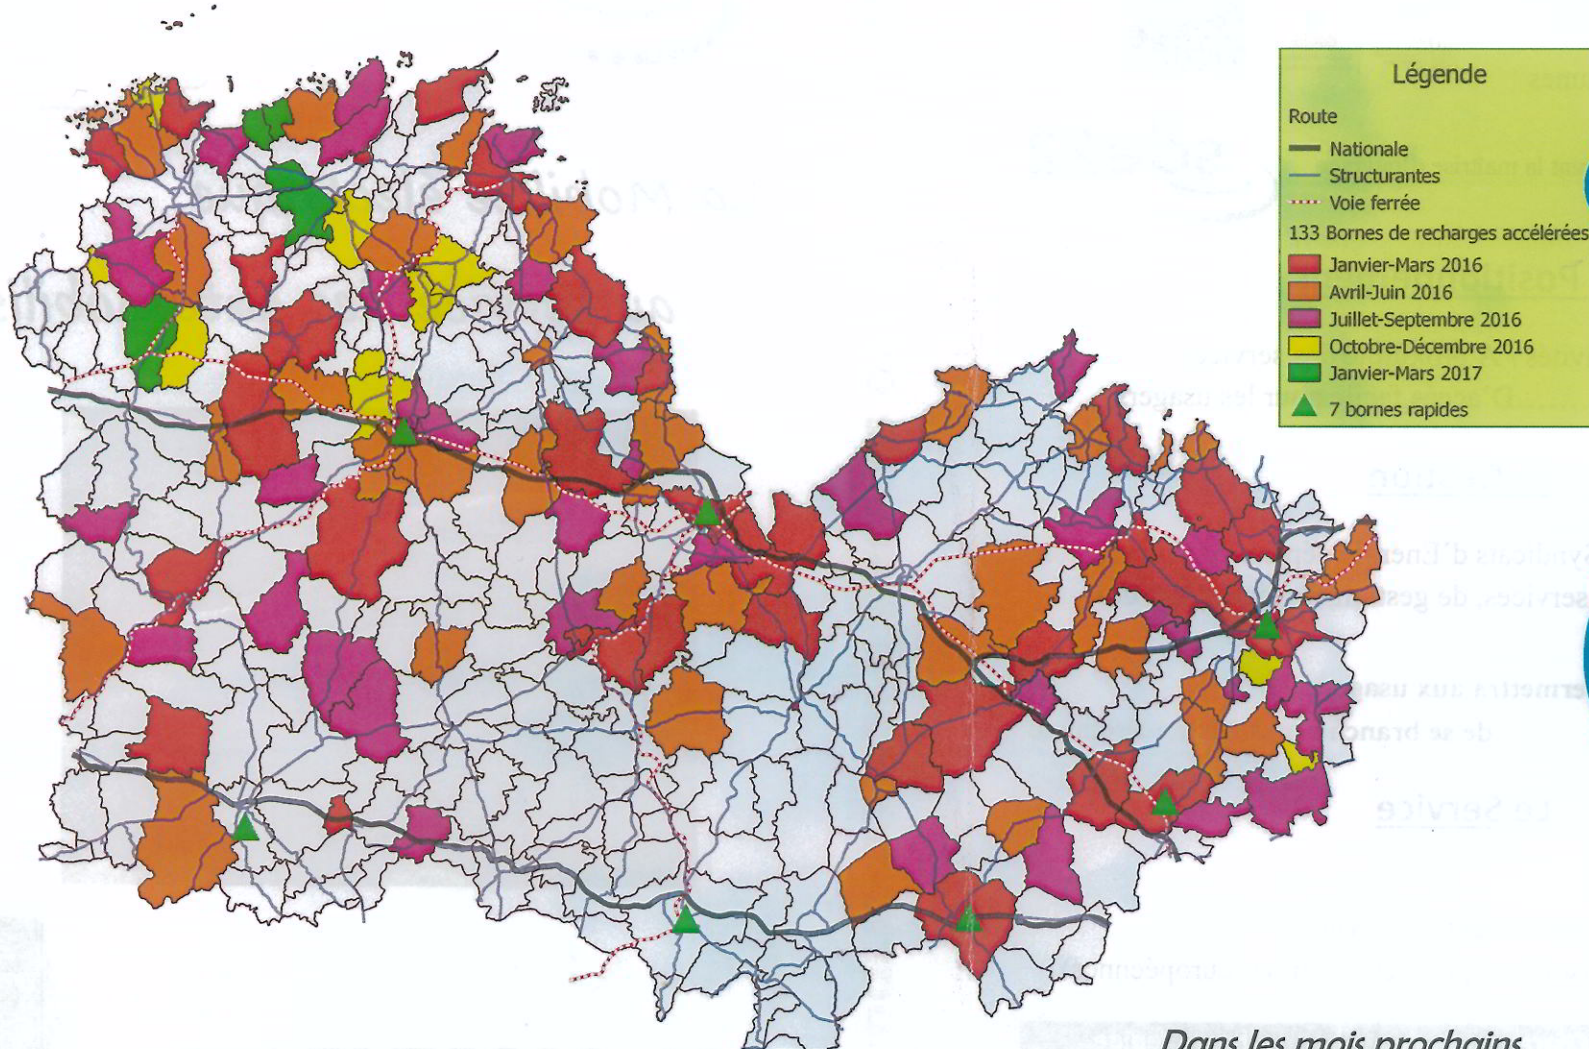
Légende

Route

Nationale

Structurantes

Voie ferrée

133 Bornes de recharges accélérées

Janvier-Mars 2016

Avril-Juin 2016

Juillet-Septembre 2016

Octobre-Décembre 2016

Janvier-Mars 2017

7 bornes rapides

Dans les mois prochains